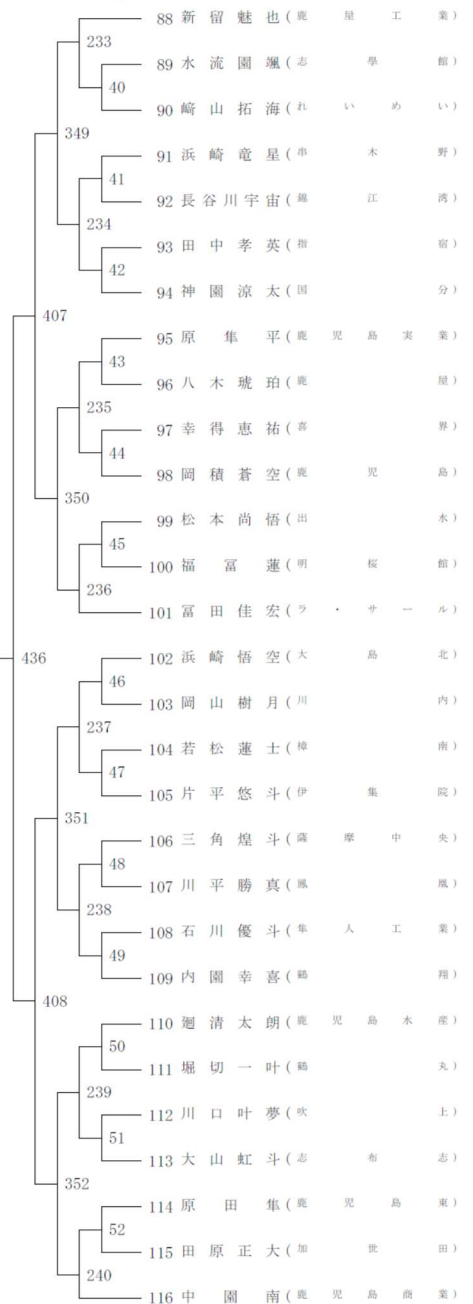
88 新留魅也（鹿屋工業）
233
89 水流園颯（志學館）
40
90 﨑山拓海（れいめい）
349
91 浜﨑竜星（串木野）
41
92 長谷川宇宙（錦江湾）
234
93 田中孝英（指宿）
42
94 神園涼太（国分）
407
95 原隼平（鹿児島実業）
43
96 八木琥珀（鹿屋）
235
97 幸得恵祐（喜界）
44
98 岡積蒼空（鹿児島）
350
99 松本尚悟（出水）
45
100 福冨蓮（明桜館）
236
101 冨田佳宏（ラ・サール）
436
102 浜﨑悟空（大島北）
46
103 岡山樹月（川内）
237
104 若松蓮士（樟南）
47
105 片平悠斗（伊集院）
351
106 三角煌斗（薩摩中央）
48
107 川平勝真（鳳凰）
238
108 石川優斗（隼人工業）
49
109 内園幸喜（鶴翔）
408
110 廻清太朗（鹿児島水産）
50
111 堀切一叶（鶴丸）
239
112 川口叶夢（吹上）
51
113 大山虹斗（志布志）
352
114 原田隼（鹿児島東）
52
115 田原正大（加世田）
240
116 中園南（鹿児島商業）